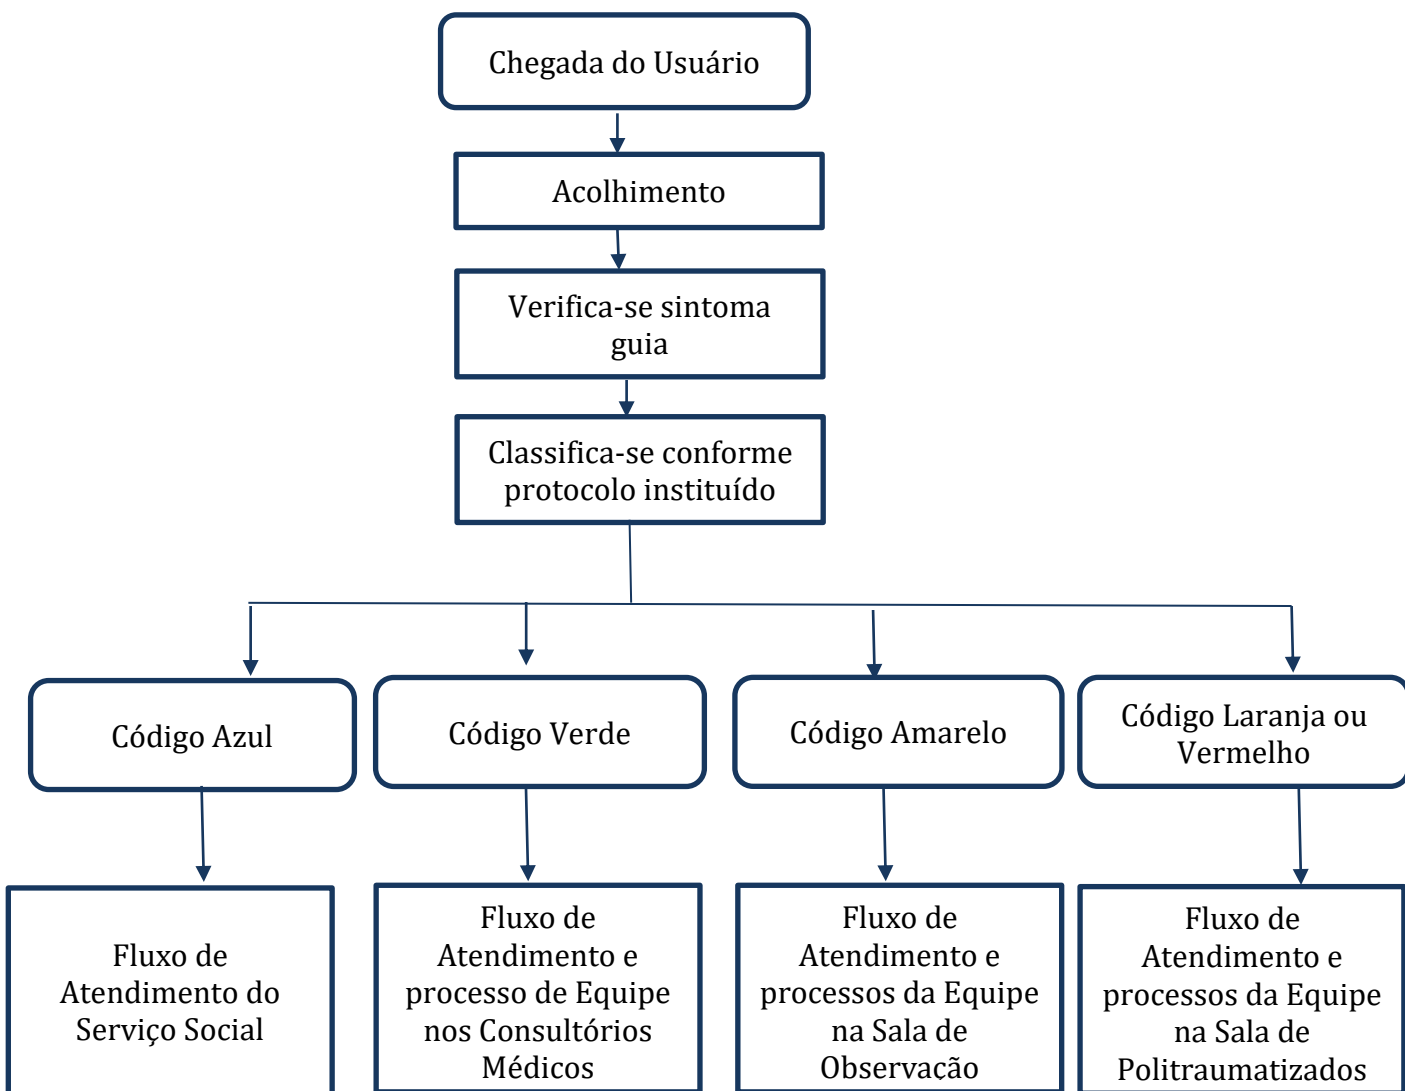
Chegada do Usuário

Acolhimento

Verifica-se sintoma guia

Classifica-se conforme protocolo instituído

Código Azul

Código Verde

Código Amarelo

Código Laranja ou Vermelho

Fluxo de Atendimento do Serviço Social

Fluxo de Atendimento e processo de Equipe nos Consultórios Médicos

Fluxo de Atendimento e processos da Equipe na Sala de Observação

Fluxo de Atendimento e processos da Equipe na Sala de Politraumatizados